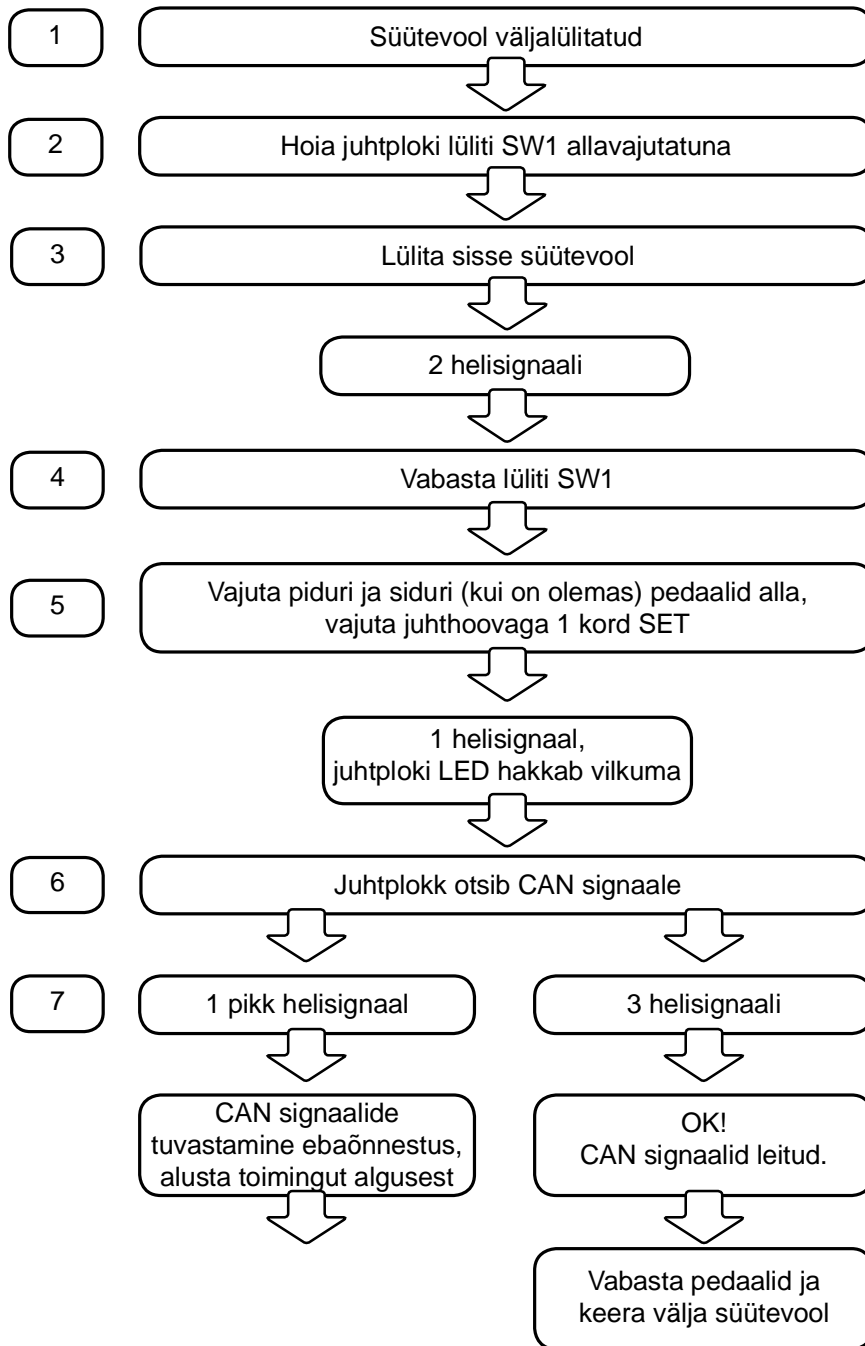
1

Süütevool väljalülitatud

2

Hoia juhtploki lüliti SW1 allavajutatuna

3

Lülita sisse süütevool

2 helisignaali

4

Vabasta lüliti SW1

5

Vajuta piduri ja siduri (kui on olemas) pedaalid alla, vajuta juhthoovaga 1 kord SET

1 helisignaal, juhtploki LED hakkab vilkuma

6

Juhtplokk otsib CAN signaale

7

1 pikk helisignaal

3 helisignaali

CAN signaalide tuvastamine ebaõnnestus, alusta toimingut algusest

OK! CAN signaalid leitud.

Vabasta pedaalid ja keera välja süütevool